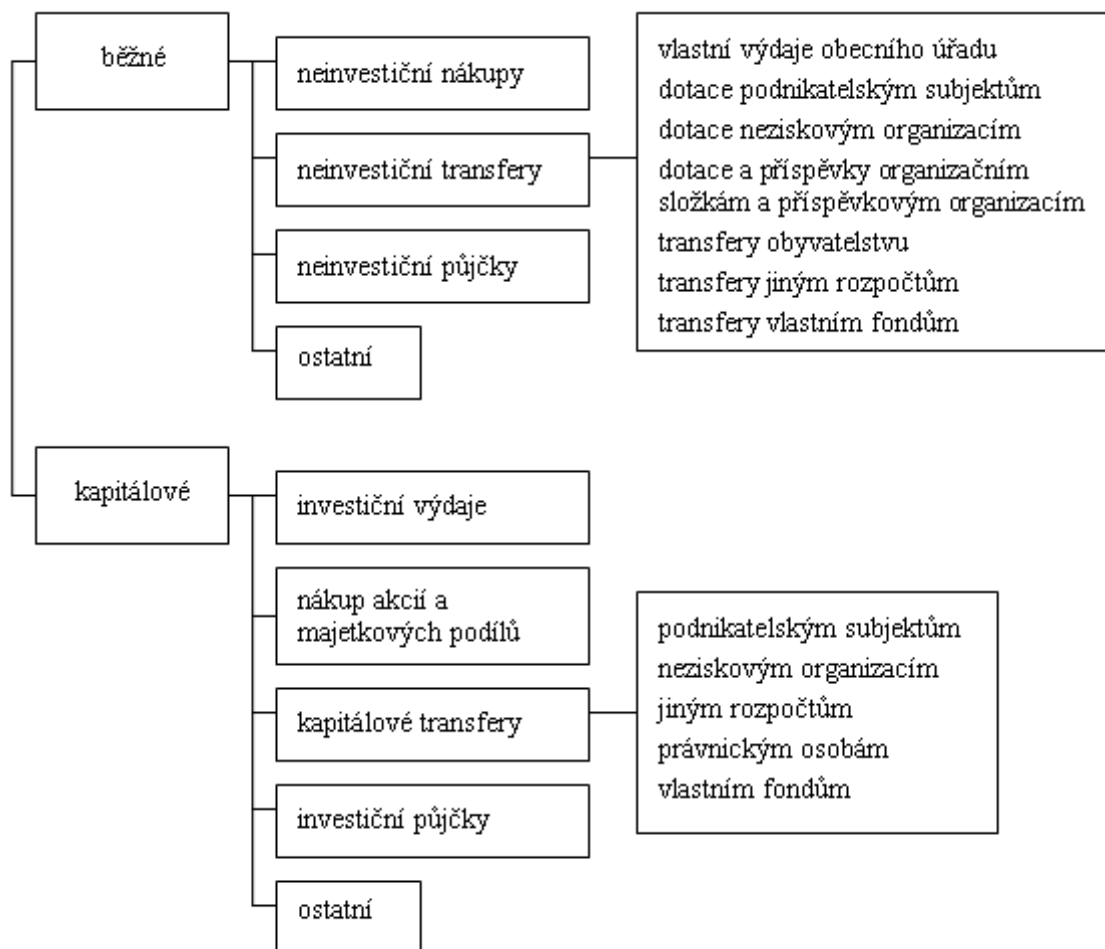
běžné

neinvestiční nákupy

neinvestiční transfery

neinvestiční půjčky

ostatní

vlastní výdaje obecního úřadu
dotace podnikatelským subjektům
dotace neziskovým organizacím
dotace a příspěvky organizačním složkám a příspěvkovým organizacím
transfery obyvatelstvu
transfery jiným rozpočtům
transfery vlastním fondům

kapitálové

investiční výdaje

nákup akcií a majetkových podílů

kapitálové transfery

investiční půjčky

ostatní

podnikatelským subjektům
neziskovým organizacím
jiným rozpočtům
právnickým osobám
vlastním fondům